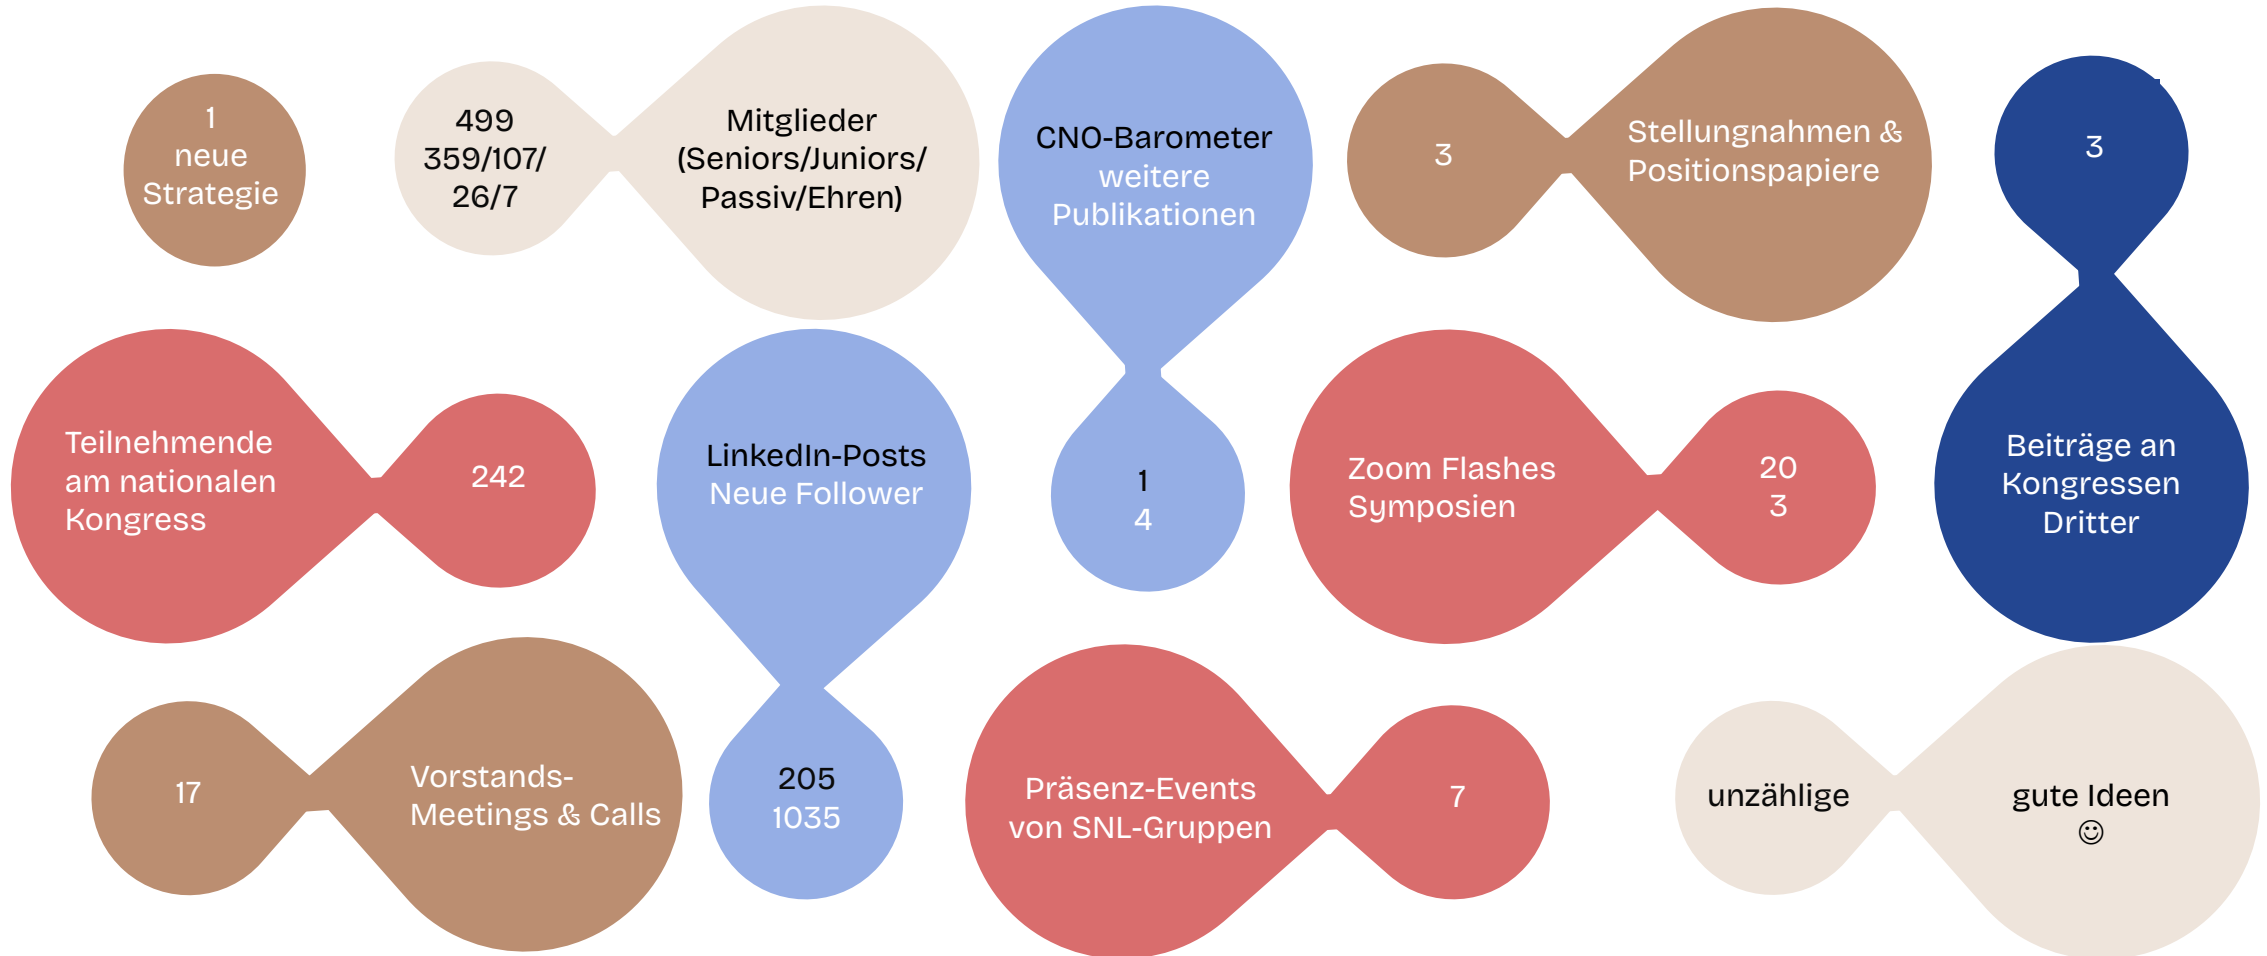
1
neue
Strategie

499
359/107/
26/7

Mitglieder
(Seniors/Juniors/
Passiv/Ehren)

CNO-Barometer
weitere
Publikationen

1
4

3

Stellungnahmen &
Positionspapiere

3

Beiträge an
Kongressen
Dritter

Teilnehmende
am nationalen
Kongress

242

LinkedIn-Posts
Neue Follower

205
1035

Zoom Flashes
Symposien

20
3

17

Vorstands-
Meetings & Calls

Präsenz-Events
von SNL-Gruppen

7

unzählige

gute Ideen
☺